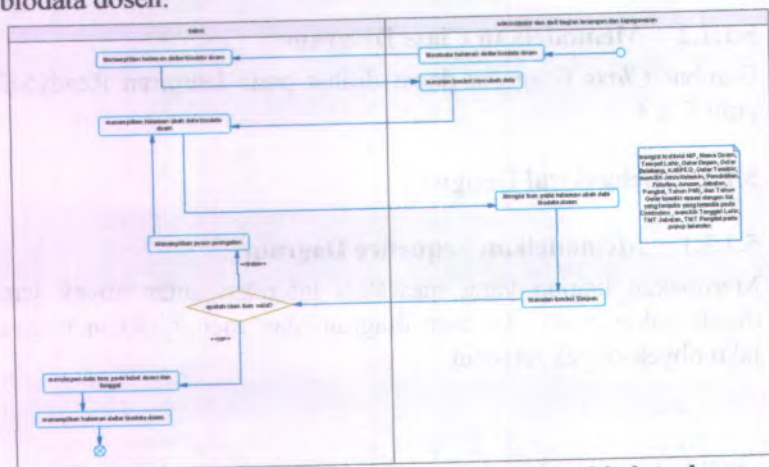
biodata dosen.

| sistem | administrator dan staff bagian keuangan dan kepegawaian |
|---|---|

Menampilkan halaman daftar biodata dosen

Membuka halaman daftar biodata dosen

menekan tombol klik ubah data

menampilkan halaman ubah data biodata dosen

Mengisi form pada halaman ubah data biodata dosen

Mengisi textfield NIP, Nama Dosen, Tempat Lahir, Gelar Depan, Gelar Belakang, KJ/NIPEG, Gelar Terakhir, memilih Jenis Kelamin, Pendidikan, Fakultas, Jurusan, Jabatan, Pangkat, Tahun PNS, dan Tahun Gelar terakhir sesuai dengan list yang tersedia yang terdapat pada Combobox, memilih Tanggal Lahir, TMT Jabatan, TMT Pangkat pada pickup kalender

Menampilkan pesan peringatan

Menekan tombol Simpan

apakah data form valid?

menyimpan data form pada tabel dosen dan tonggal

menampilkan halaman daftar biodata dosen